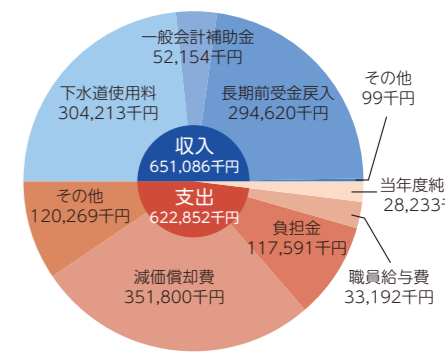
一般会計補助金
52,154千円

下水道使用料
304,213千円

長期前受金戻入
294,620千円

その他
99千円

収入
651,086千円

支出
622,852千円

当年度純
28,233千

その他
120,269千円

負担金
117,591千円

職員給与費
33,192千円

減価償却費
351,800千円